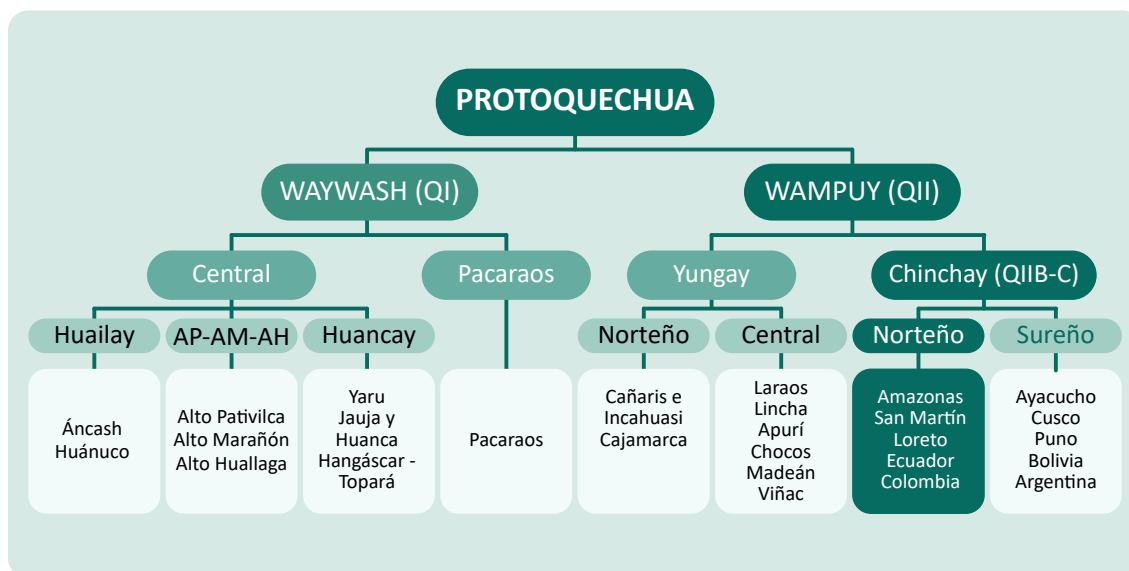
PROTOQUECHUA

WAYWASH (QI)

WAMPUY (QII)

Central

Pacaraos

Yungay

Chinchay (QIIB-C)

Huailay

AP-AM-AH

Huancay

Norteño

Central

Norteño

Sureño

Áncash
Huánuco

Alto Pativilca
Alto Marañón
Alto Huallaga

Yaru
Jauja y
Huanca
Hangáscar - Topará

Pacaraos

Cañaris e
Incahuasi
Cajamarca

Laraos
Lincha
Apurí
Chocos
Madeán
Viñac

Amazonas
San Martín
Loreto
Ecuador
Colombia

Ayacucho
Cusco
Puno
Bolivia
Argentina